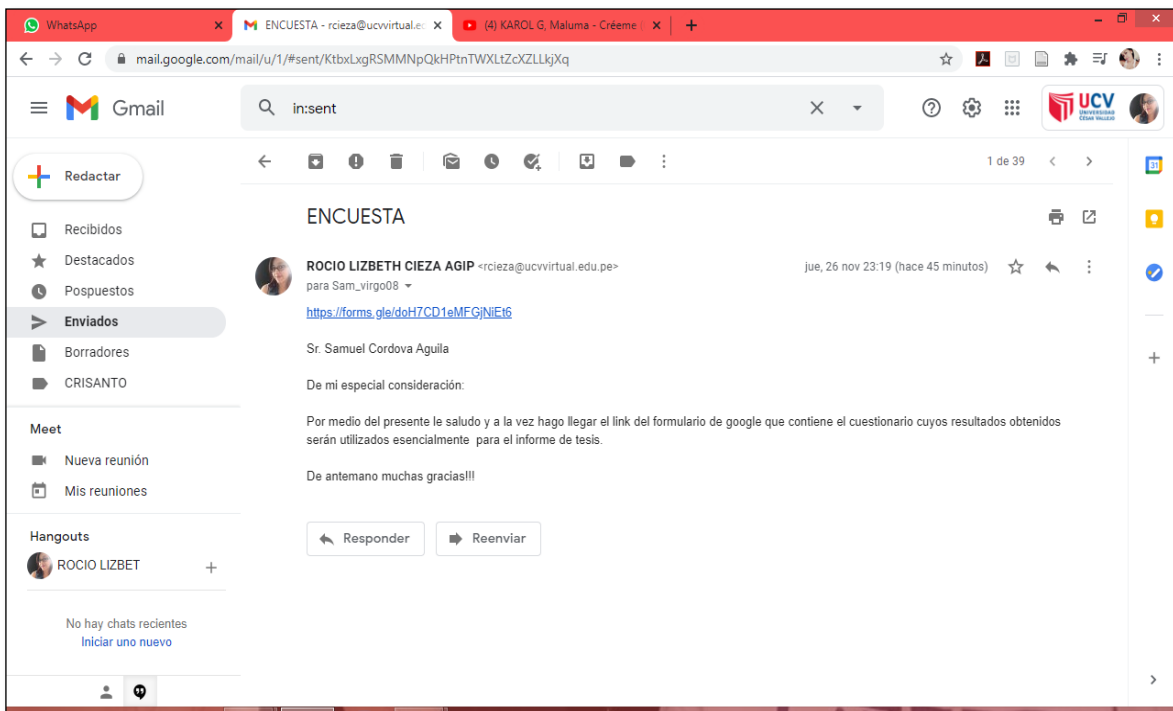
WhatsApp
ENCUESTA - rcieza@ucvvirtual.e
(4) KAROL G, Maluma - Créeme
mail.google.com/mail/u/1/#sent/KtbxLxgRSMMNpQkHPtnTWXLtZcXZLLkjXq

Gmail
in:sent
UCV UNIVERSIDAD CÉSAR VALLEJO

Redactar
Recibidos
Destacados
Pospuestos
Enviados
Borradores
CRISANTO

Meet
Nueva reunión
Mis reuniones

Hangouts
ROCIO LIZBET

No hay chats recientes
Iniciar uno nuevo

1 de 39

ENCUESTA

ROCIO LIZBETH CIEZA AGIP <rcieza@ucvvirtual.edu.pe>
para Sam_virgo08
jue, 26 nov 23:19 (hace 45 minutos)

https://forms.gle/doH7CD1eMFGjNiEt6

Sr. Samuel Cordova Aguila

De mi especial consideración:

Por medio del presente le saludo y a la vez hago llegar el link del formulario de google que contiene el cuestionario cuyos resultados obtenidos serán utilizados esencialmente para el informe de tesis.

De antemano muchas gracias!!!

Responder
Reenviar